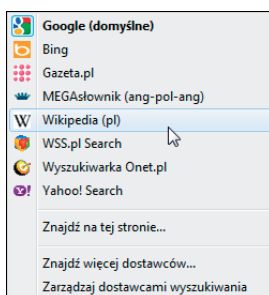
Google (domyślne)
Bing
Gazeta.pl
MEGAsłownik (ang-pol-ang)
Wikipedia (pl)
WSS.pl Search
Wyszukiwarka Onet.pl
Yahoo! Search

Znajdź na tej stronie...

Znajdź więcej dostawców...
Zarządzaj dostawcami wyszukiwania